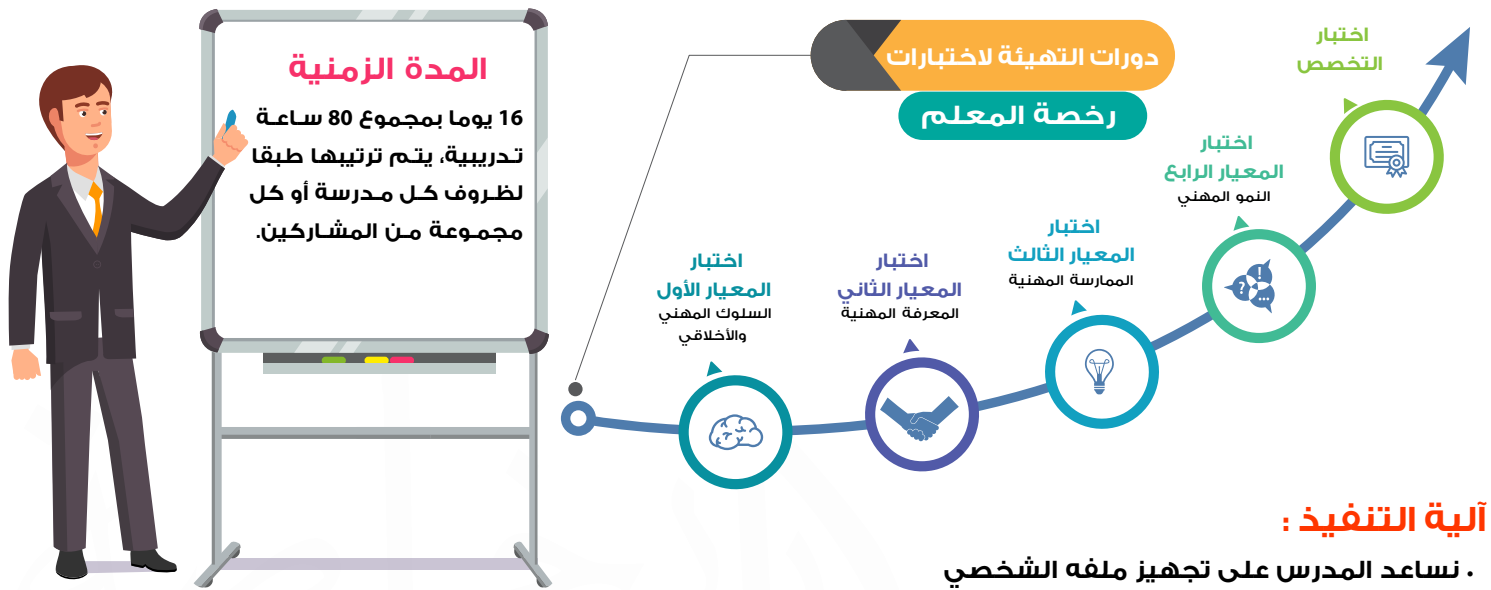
المدة الزمنية

16 يوما بمجموع 80 ساعة تدريبية، يتم ترتيبها طبقا لظروف كل مدرسة أو كل مجموعة من المشاركين.

دورات التهيئة لاختبارات

رخصة المعلم

اختبار التخصص

اختبار المعيار الرابع
النمو المهني

اختبار المعيار الثالث
الممارسة المهنية

اختبار المعيار الثاني
المعرفة المهنية

اختبار المعيار الأول
السلوك المهني والأخلاقي

آلية التنفيذ :

. نساعد المدرس على تجهيز ملفه الشخصي